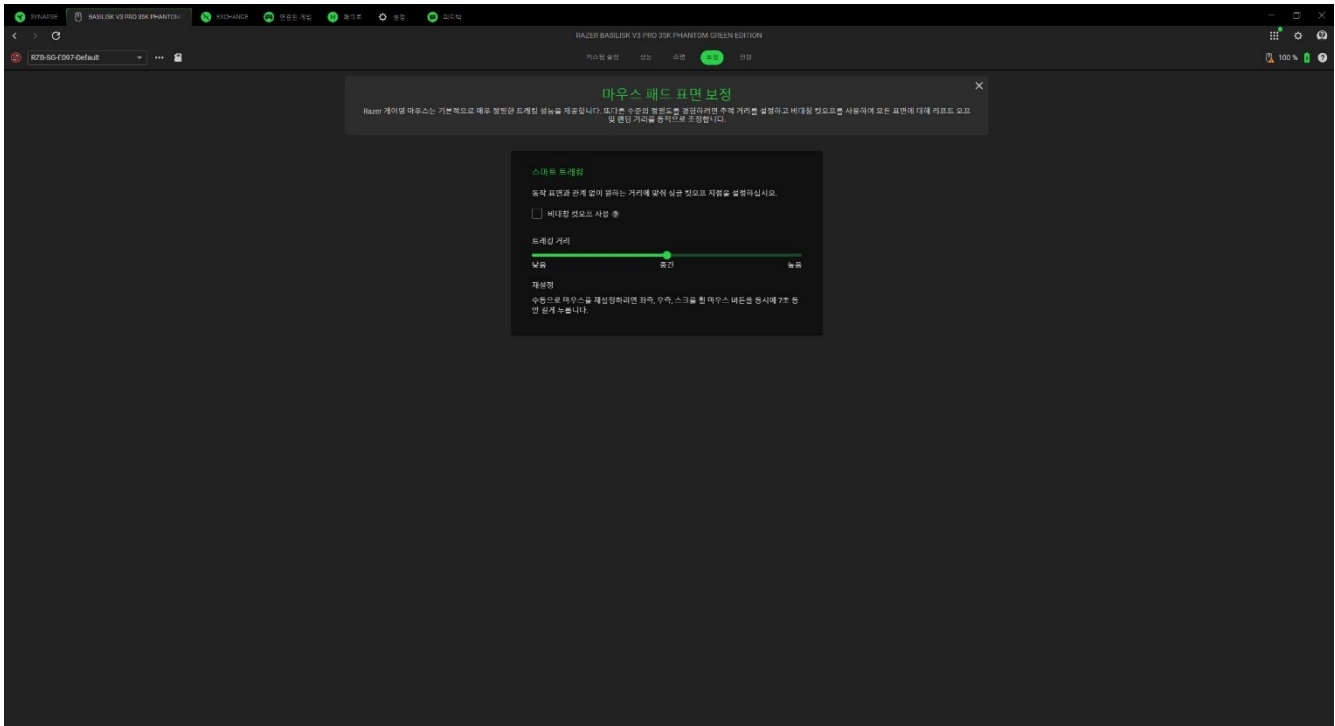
SYNAPSE BASILISK V3 PRO 35K PHANTOM EXCHANCE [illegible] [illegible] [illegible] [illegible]

RAZER BASILISK V3 PRO 35K PHANTOM GREEN EDITION

RZB-SG-E097-Default

커스텀 설정 성능 조명 보정 전원

100 %

마우스 패드 표면 보정

Razer 게이밍 마우스는 기본적으로 매우 정밀한 트래킹 성능을 제공합니다. 또다른 수준의 정밀도를 경험하려면 추적 거리를 설정하고 비대칭 컷오프를 사용하여 모든 표면에 대해 리프트 오프 및 랜딩 거리를 동적으로 조정합니다.

스마트 트래킹

동작 표면과 관계 없이 원하는 거리에 맞춰 실균 컷오프 지점을 설정하십시오.

비대칭 컷오프 사용

트래킹 거리

낮음 중간 높음

재설정

수동으로 마우스를 재설정하려면 좌측, 우측, 스크롤 휠 마우스 버튼을 동시에 7초 동안 길게 누릅니다.